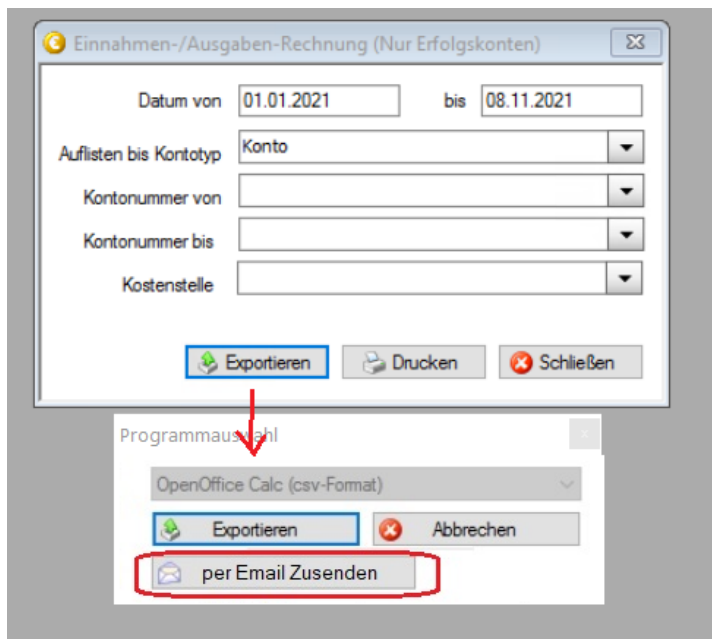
Einnahmen-/Ausgaben-Rechnung (Nur Erfolgskonten)

Datum von 01.01.2021 bis 08.11.2021

Auflisten bis Kontotyp Konto

Kontonummer von

Kontonummer bis

Kostenstelle

Exportieren Drucken Schließen

Programmauswahl

OpenOffice Calc (csv-Format)

Exportieren Abbrechen

per Email Zusenden